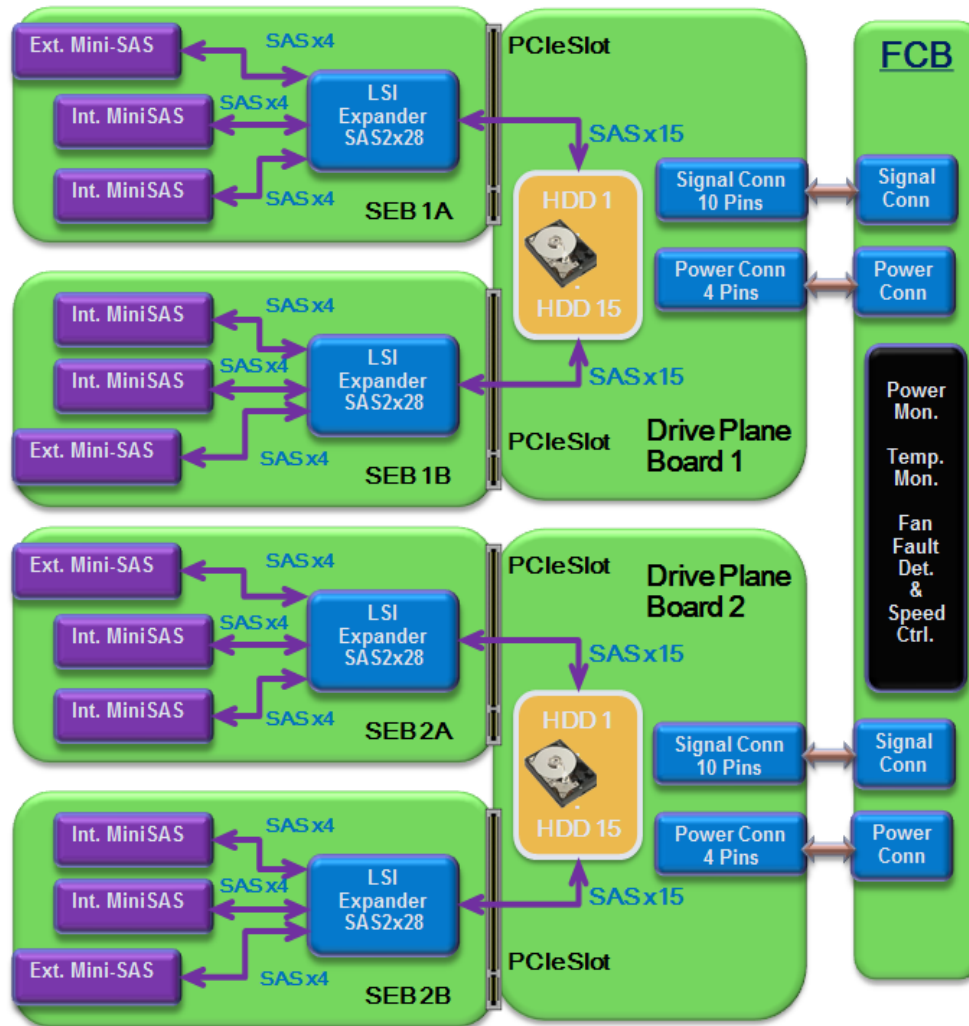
Ext. Mini-SAS
SAS x4
Int. MiniSAS
SAS x4
LSI Expander SAS2x28
Int. MiniSAS
SAS x4
SEB 1A
PCIeSlot
SAS x15
HDD 1
HDD 15
Signal Conn 10 Pins
Power Conn 4 Pins
FCB
Signal Conn
Power Conn
Int. MiniSAS
SAS x4
Int. MiniSAS
SAS x4
LSI Expander SAS2x28
SAS x15
Ext. Mini-SAS
SAS x4
SEB 1B
PCIeSlot
Drive Plane Board 1
Power Mon.

Temp. Mon.

Fan Fault Det. & Speed Ctrl.
Ext. Mini-SAS
SAS x4
PCIeSlot
Drive Plane Board 2
Int. MiniSAS
SAS x4
LSI Expander SAS2x28
SAS x15
Int. MiniSAS
SAS x4
SEB 2A
HDD 1
HDD 15
Signal Conn 10 Pins
Signal Conn
Power Conn 4 Pins
Power Conn
Int. MiniSAS
SAS x4
Int. MiniSAS
SAS x4
LSI Expander SAS2x28
SAS x15
Ext. Mini-SAS
SAS x4
SEB 2B
PCIeSlot